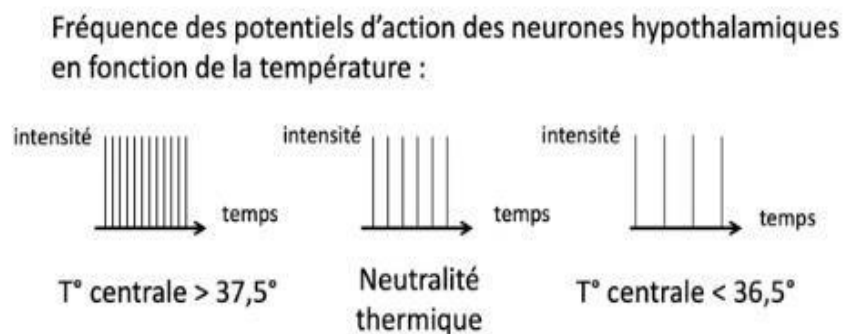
Fréquence des potentiels d'action des neurones hypothalamiques en fonction de la température :

intensité

temps

T° centrale > 37,5°

intensité

temps

Neutralité thermique

intensité

temps

T° centrale < 36,5°